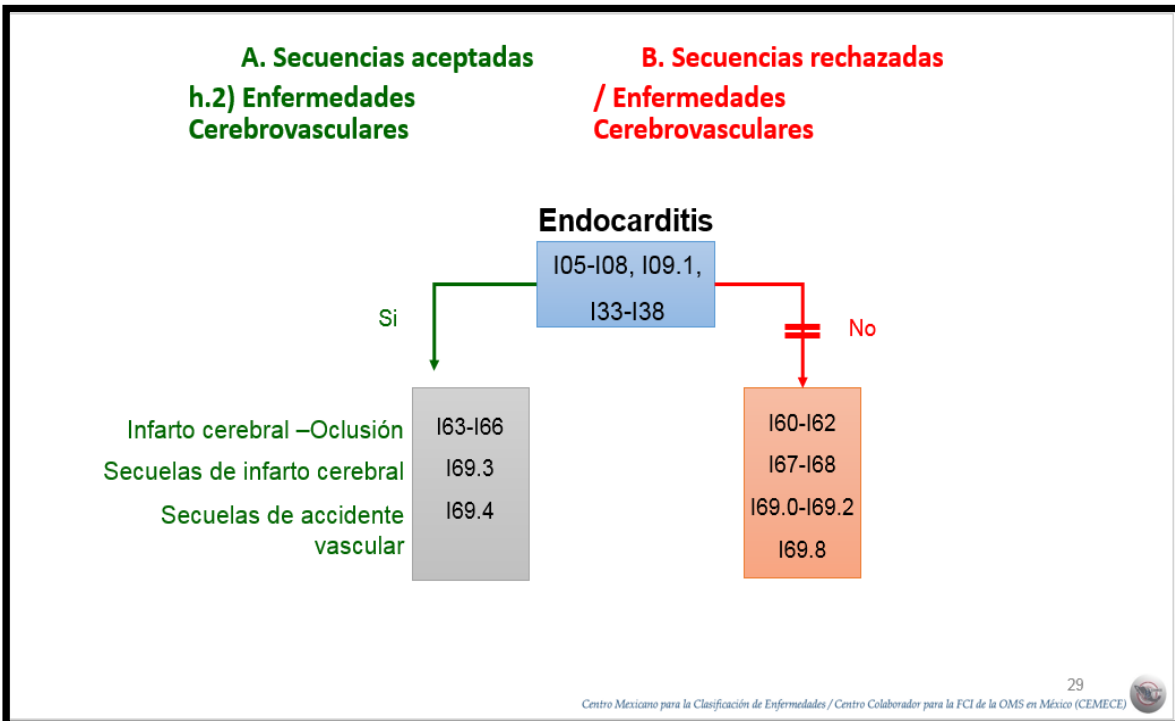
A. Secuencias aceptadas

h.2) Enfermedades Cerebrovasculares

B. Secuencias rechazadas

/ Enfermedades Cerebrovasculares

Endocarditis

I05-I08, I09.1, I33-I38

Si

No

Infarto cerebral –Oclusión

Secuelas de infarto cerebral

Secuelas de accidente vascular

I63-I66

I69.3

I69.4

I60-I62

I67-I68

I69.0-I69.2

I69.8

29

Centro Mexicano para la Clasificación de Enfermedades / Centro Colaborador para la FCI de la OMS en México (CEMECE)